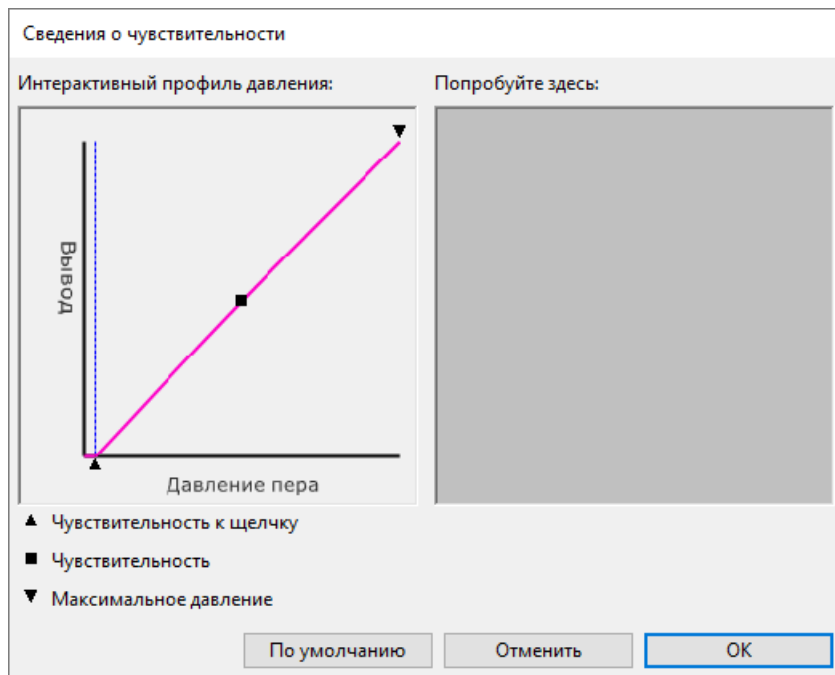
Сведения о чувствительности

Интерактивный профиль давления:

Попробуйте здесь:

Вывод

Давление пера

▲ Чувствительность к щелчку

■ Чувствительность

▼ Максимальное давление

По умолчанию

Отменить

OK